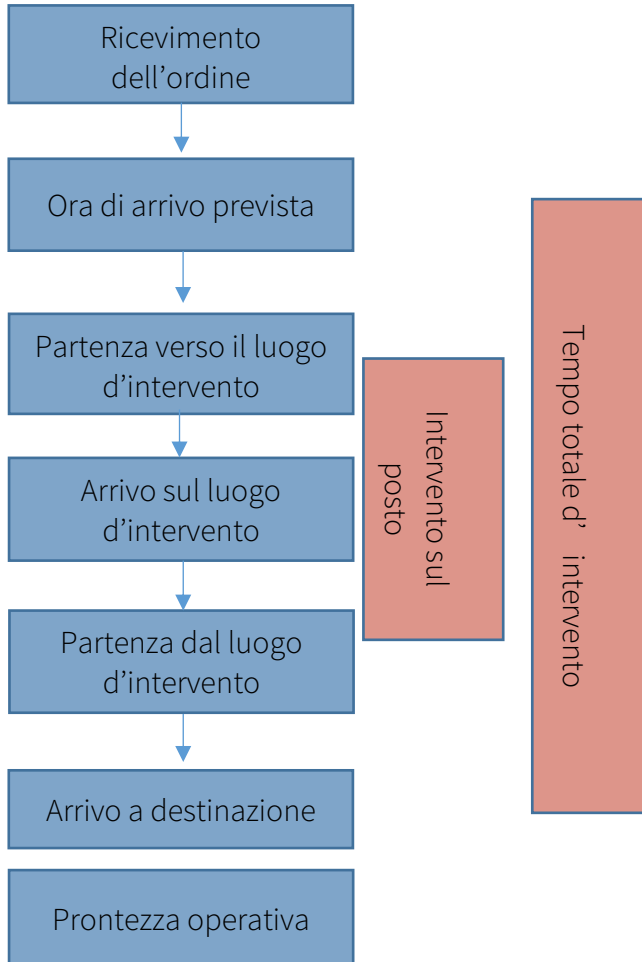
Ricevimento dell’ordine

Ora di arrivo prevista

Partenza verso il luogo d’intervento

Arrivo sul luogo d’intervento

Partenza dal luogo d’intervento

Arrivo a destinazione

Prontezza operativa

Intervento sul posto

Tempo totale d’ intervento